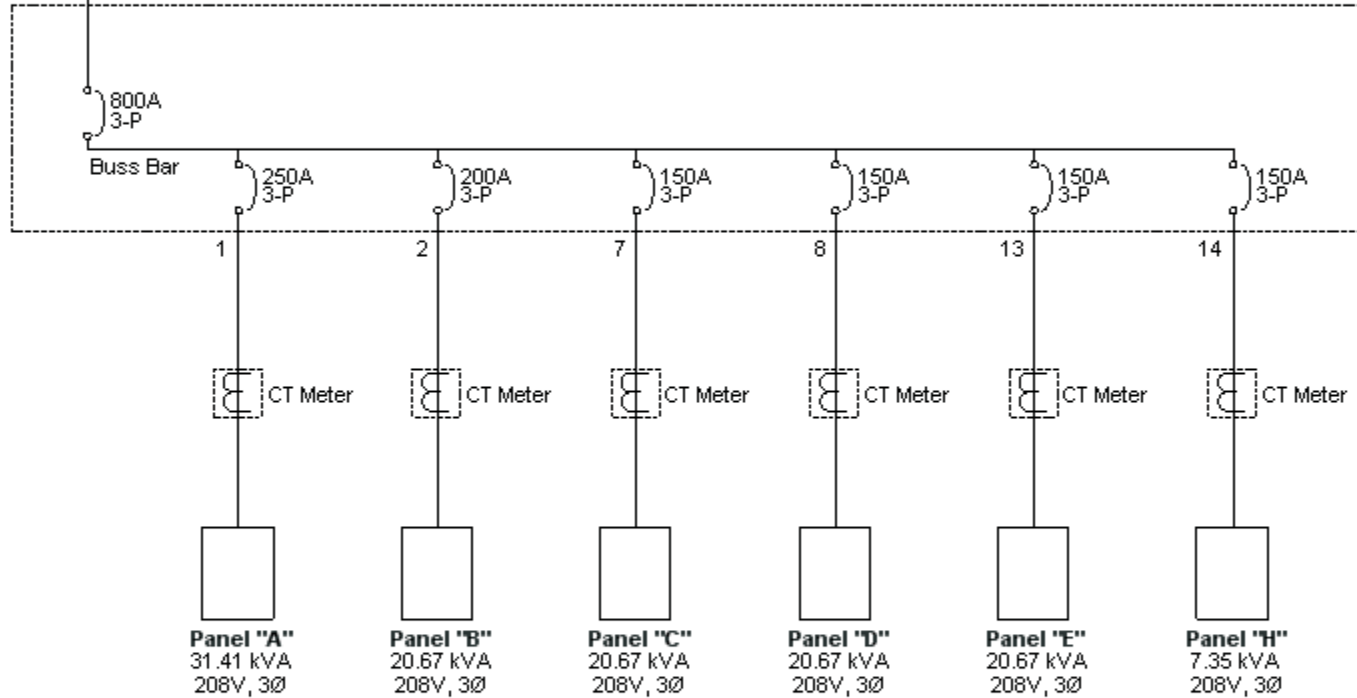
800A
3-P

Buss Bar

250A
3-P

200A
3-P

150A
3-P

150A
3-P

150A
3-P

150A
3-P

1

2

7

8

13

14

CT Meter

CT Meter

CT Meter

CT Meter

CT Meter

CT Meter

Panel "A"
31.41 kVA
208V, 3Ø

Panel "B"
20.67 kVA
208V, 3Ø

Panel "C"
20.67 kVA
208V, 3Ø

Panel "D"
20.67 kVA
208V, 3Ø

Panel "E"
20.67 kVA
208V, 3Ø

Panel "H"
7.35 kVA
208V, 3Ø